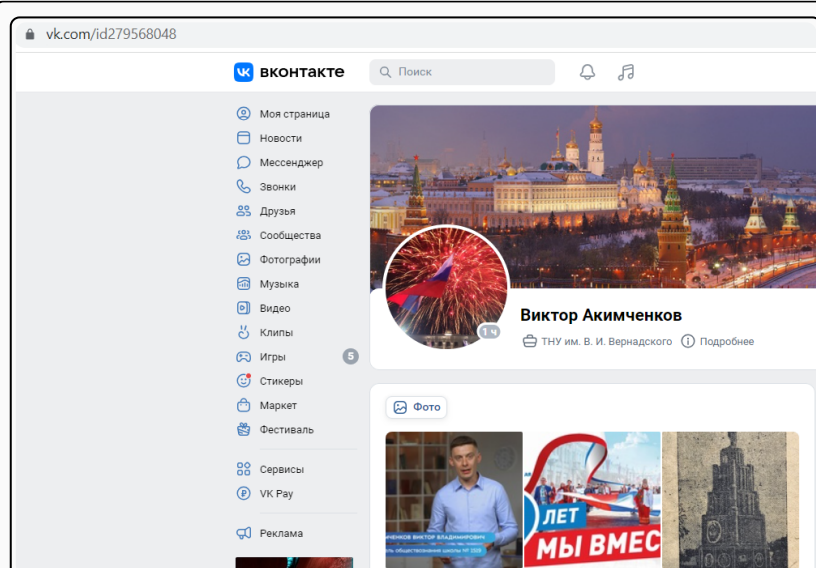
vk.com/id279568048

вконтакте

Поиск

Моя страница
Новости
Мессенджер
Звонки
Друзья
Сообщества
Фотографии
Музыка
Видео
Клипы
Игры 5
Стикеры
Маркет
Фестиваль

Сервисы
VK Pay

Реклама

1 ч

Виктор Акимченков

ТНУ им. В. И. Вернадского

Подробнее

Фото

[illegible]ЧЕНКОВ ВИКТОР ВЛАДИМИРОВИЧ
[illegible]ль обществознания школы № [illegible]

ЛЕТ
МЫ ВМЕС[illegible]